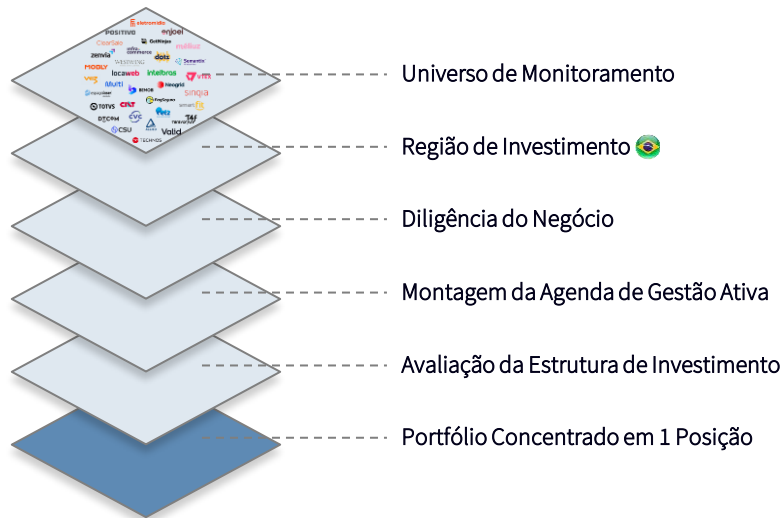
eletromidia
POSITIVO
enjoei
ClearSale
GetNinjas
multilaser
zenvia
Semantix
MOBLY
locaweb
intelbras
VTEX
Multi
Neogrid
sinqia
TOTVS
CVC
Valid
TECHNOS
CSU
DTCOM

Universo de Monitoramento

Região de Investimento

Diligência do Negócio

Montagem da Agenda de Gestão Ativa

Avaliação da Estrutura de Investimento

Portfólio Concentrado em 1 Posição